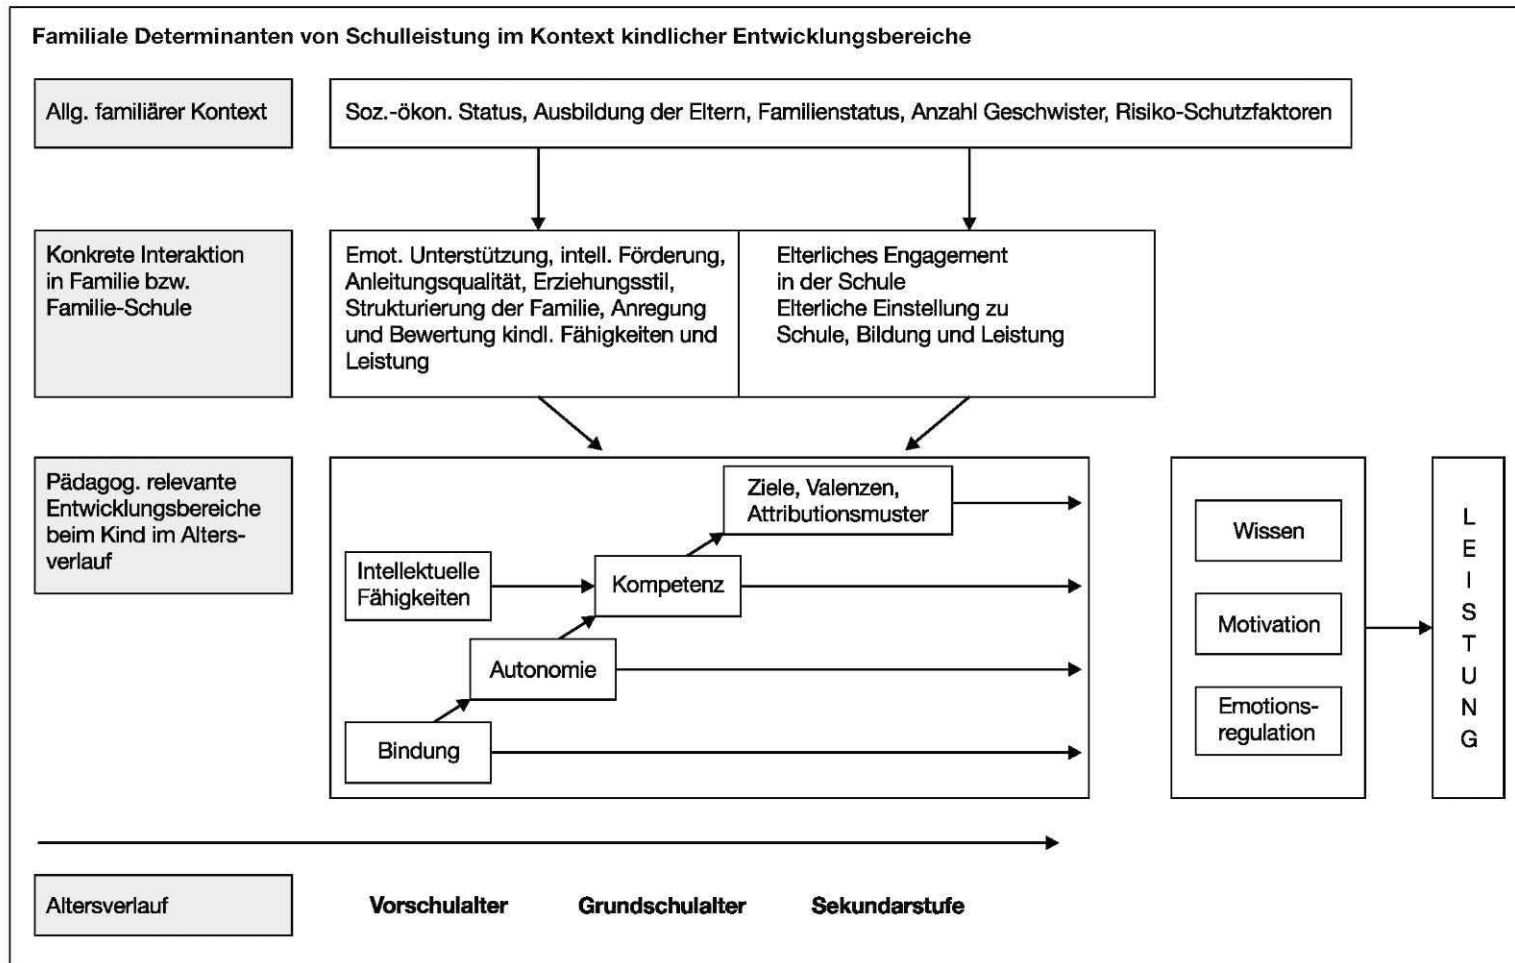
Familiale Determinanten von Schulleistung im Kontext kindlicher Entwicklungsbereiche

Allg. familiärer Kontext

Soz.-ökon. Status, Ausbildung der Eltern, Familienstatus, Anzahl Geschwister, Risiko-Schutzfaktoren

Konkrete Interaktion in Familie bzw. Familie-Schule

Emot. Unterstützung, intell. Förderung, Anleitungsqualität, Erziehungsstil, Strukturierung der Familie, Anregung und Bewertung kindl. Fähigkeiten und Leistung

Elterliches Engagement in der Schule
Elterliche Einstellung zu Schule, Bildung und Leistung

Pädagog. relevante Entwicklungsbereiche beim Kind im Altersverlauf

Ziele, Valenzen, Attributionsmuster

Intellektuelle Fähigkeiten

Kompetenz

Autonomie

Bindung

Wissen

Motivation

Emotions-regulation

L
E
I
S
T
U
N
G

Altersverlauf

Vorschulalter

Grundschulalter

Sekundarstufe